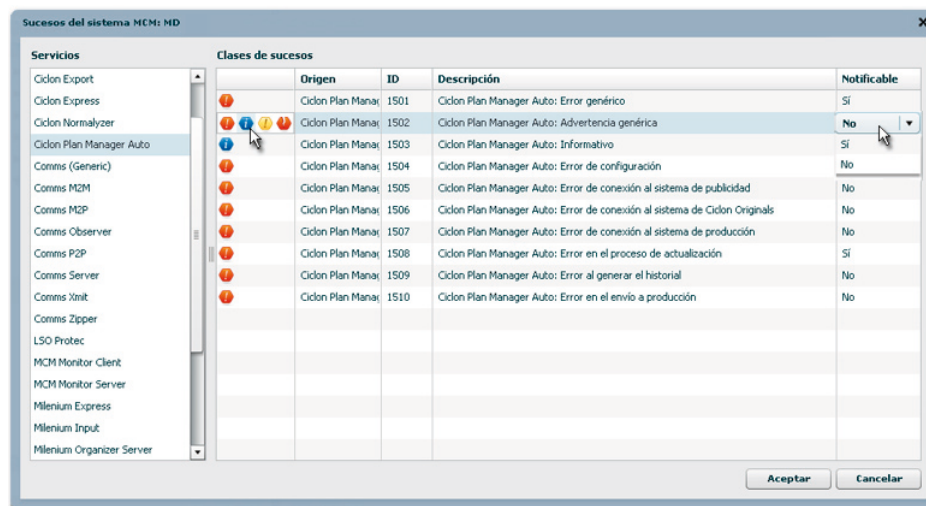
Sucesos del sistema MCM: MD

Servicios

Ciclon Export
Ciclon Express
Ciclon Normalyzer
Ciclon Plan Manager Auto
Comms (Generic)
Comms M2M
Comms M2P
Comms Observer
Comms P2P
Comms Server
Comms Xmit
Comms Zipper
LSO Protec
MCM Monitor Client
MCM Monitor Server
Milenium Express
Milenium Input
Milenium Organizer Server

Clases de sucesos

| | Origen | ID | Descripción | Notificable |
|---|---|---|---|---|
| | Ciclon Plan Manag | 1501 | Ciclon Plan Manager Auto: Error genérico | Sí |
| | Ciclon Plan Manag | 1502 | Ciclon Plan Manager Auto: Advertencia genérica | No |
| | Ciclon Plan Manag | 1503 | Ciclon Plan Manager Auto: Informativo | Sí |
| | Ciclon Plan Manag | 1504 | Ciclon Plan Manager Auto: Error de configuración | No |
| | Ciclon Plan Manag | 1505 | Ciclon Plan Manager Auto: Error de conexión al sistema de publicidad | No |
| | Ciclon Plan Manag | 1506 | Ciclon Plan Manager Auto: Error de conexión al sistema de Ciclon Originals | No |
| | Ciclon Plan Manag | 1507 | Ciclon Plan Manager Auto: Error de conexión al sistema de producción | No |
| | Ciclon Plan Manag | 1508 | Ciclon Plan Manager Auto: Error en el proceso de actualización | Sí |
| | Ciclon Plan Manag | 1509 | Ciclon Plan Manager Auto: Error al generar el historial | No |
| | Ciclon Plan Manag | 1510 | Ciclon Plan Manager Auto: Error en el envío a producción | No |

Aceptar
Cancelar